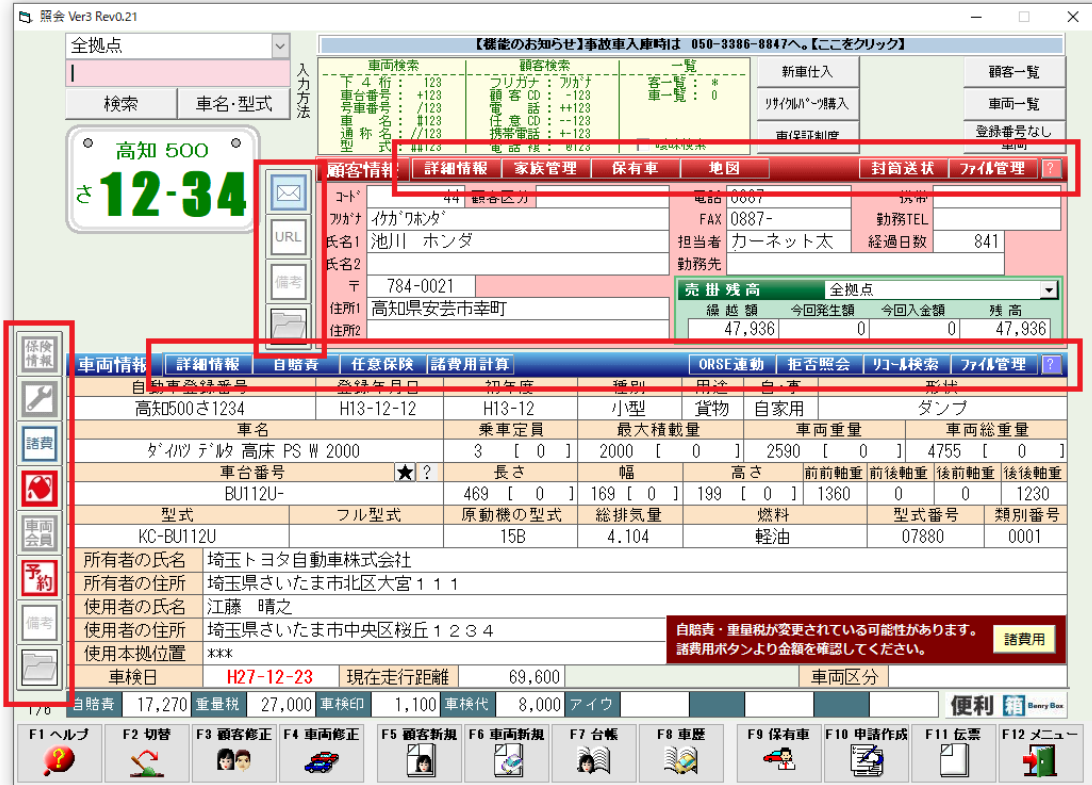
照会 Ver3 Rev0.21

全拠点

検索 車名・型式

入力方法

高知 500
さ 12-34

【機能のお知らせ】事故車入庫時は 050-3386-8847へ。【ここをクリック】

| 車両検索 | 顧客検索 | 一覧 |
|---|---|---|
| 下4桁: 123 | フリガナ: ﾌﾘｶﾞﾅ | 客一覧: * |
| 車台番号: +123 | 顧客CD: -123 | 車一覧: 0 |
| 号車番号: /123 | 電話: ++123 | |
| 車名: #123 | 任意CD: --123 | |
| 通称名: //123 | 携帯電話: +-123 | |
| 型式: ##123 | 電話複: @123 | 曖昧検索 |

新車仕入
ﾘｻｲｸﾙﾊﾟｰﾂ購入
車保証制度
顧客一覧
車両一覧
登録番号なし車両

URL
備考

顧客情報 詳細情報 家族管理 保有車 地図 封筒送状 ﾌｧｲﾙ管理 ?

ｺｰﾄﾞ 44 顧客区分
ﾌﾘｶﾞﾅ ｲｹｶﾞﾜﾎﾝﾀﾞ
氏名1 池川 ホンダ
氏名2
〒 784-0021
住所1 高知県安芸市幸町
住所2

電話 0887
FAX 0887-
担当者 カーネット太
勤務先
携帯
勤務TEL
経過日数 841

売掛残高 全拠点
| 繰越額 | 今回発生額 | 今回入金額 | 残高 |
|---|---|---|---|
| 47,936 | 0 | 0 | 47,936 |

保険情報
諸費
車両会員
予約
備考

車両情報 詳細情報 自賠責 任意保険 諸費用計算 ORSE連動 拒否照会 ﾘｺｰﾙ検索 ﾌｧｲﾙ管理 ?

| 自動車登録番号 | 登録年月日 | 初年度 | 種別 | 用途 | 自・事 | 形状 |
|---|---|---|---|---|---|---|
| 高知500さ1234 | H13-12-12 | H13-12 | 小型 | 貨物 | 自家用 | ダンプ |

| 車名 | 乗車定員 | 最大積載量 | 車両重量 | 車両総重量 |
|---|---|---|---|---|
| ﾀﾞｲﾊﾂ ﾃﾞﾙﾀ 高床 PS W 2000 | 3 [ 0 ] | 2000 [ 0 ] | 2590 [ 0 ] | 4755 [ 0 ] |

| 車台番号 ★ ? | 長さ | 幅 | 高さ | 前前軸重 | 前後軸重 | 後前軸重 | 後後軸重 |
|---|---|---|---|---|---|---|---|
| BU112U- | 469 [ 0 ] | 169 [ 0 ] | 199 [ 0 ] | 1360 | 0 | 0 | 1230 |

| 型式 | フル型式 | 原動機の型式 | 総排気量 | 燃料 | 型式番号 | 類別番号 |
|---|---|---|---|---|---|---|
| KC-BU112U | | 15B | 4.104 | 軽油 | 07880 | 0001 |

所有者の氏名 埼玉トヨタ自動車株式会社
所有者の住所 埼玉県さいたま市北区大宮１１１
使用者の氏名 江藤 晴之
使用者の住所 埼玉県さいたま市中央区桜丘１２３４
使用本拠位置 ***
車検日 H27-12-23 現在走行距離 69,600 車両区分

自賠責・重量税が変更されている可能性があります。
諸費用ボタンより金額を確認してください。
諸費用

1/6 自賠責 17,270 重量税 27,000 車検印 1,100 車検代 8,000 アイウ

便利 箱 Benry Box

F1 ヘルプ F2 切替 F3 顧客修正 F4 車両修正 F5 顧客新規 F6 車両新規 F7 台帳 F8 車歴 F9 保有車 F10 申請作成 F11 伝票 F12 メニュー